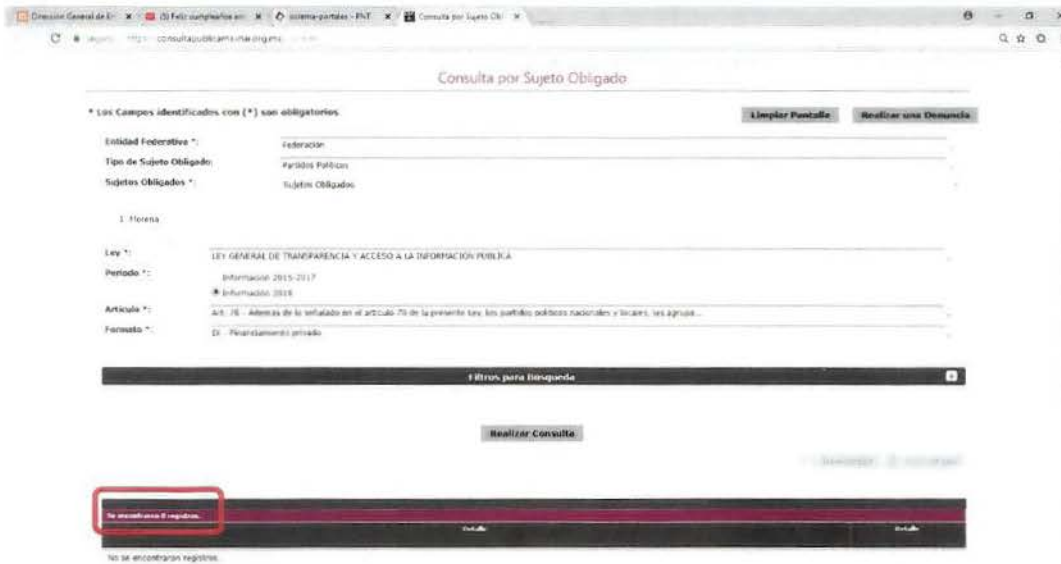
Dirección General de E | (5) Feliz cumpleaños en | sistema-portales - PNT | Consulta por Sujeto Obl

Seguro | https://consultapublicamx.inai.org.mx

Consulta por Sujeto Obligado

* Los Campos identificados con (*) son obligatorios.

Limpiar Pantalla

Realizar una Denuncia

Entidad Federativa *: Federación

Tipo de Sujeto Obligado: Partidos Políticos

Sujetos Obligados *: Sujetos Obligados

1. Morena

Ley *: LEY GENERAL DE TRANSPARENCIA Y ACCESO A LA INFORMACIÓN PÚBLICA

Periodo *: Información 2015-2017

Información 2018

Artículo *: Art. 76 - Además de lo señalado en el artículo 70 de la presente Ley, los partidos políticos nacionales y locales, las agrupa...

Formato *: IX - Financiamiento privado

Filtros para Búsqueda

Realizar Consulta

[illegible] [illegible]

Se encontraron 0 registros.

Detalle

Detalle

No se encontraron registros.